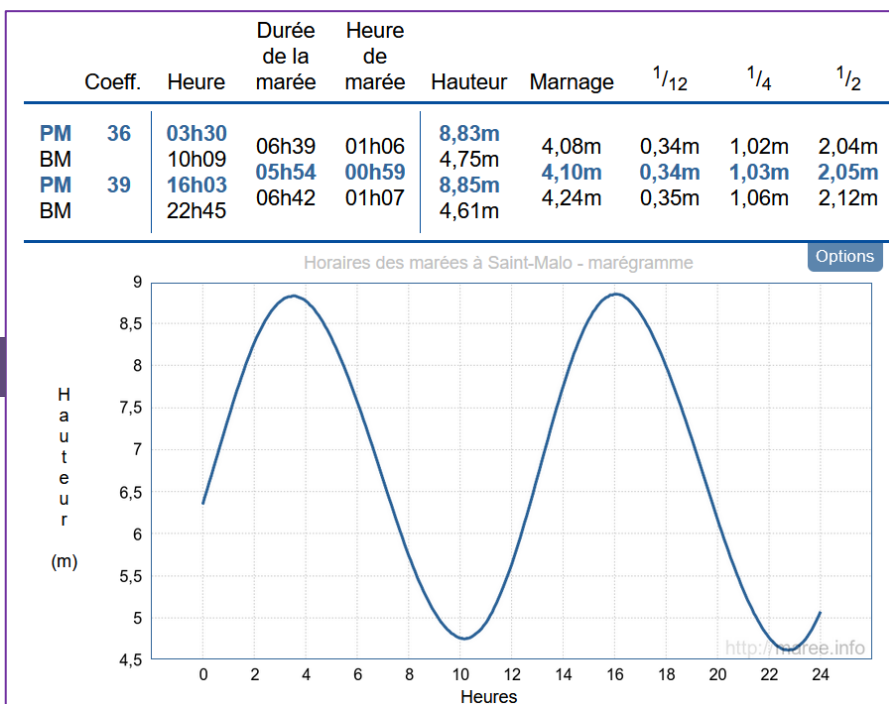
| | Coeff. | Heure | Durée de la marée | Heure de marée | Hauteur | Marnage | $^1/_{12}$ | $^1/_4$ | $^1/_2$ |
|---|---|---|---|---|---|---|---|---|---|
| PM | 36 | 03h30 | | | 8,83m | | | | |
| BM | | 10h09 | 06h39 | 01h06 | 4,75m | 4,08m | 0,34m | 1,02m | 2,04m |
| PM | 39 | 16h03 | 05h54 | 00h59 | 8,85m | 4,10m | 0,34m | 1,03m | 2,05m |
| BM | | 22h45 | 06h42 | 01h07 | 4,61m | 4,24m | 0,35m | 1,06m | 2,12m |

Options

Horaires des marées à Saint-Malo - marégramme

Hauteur (m)

9
8,5
8
7,5
7
6,5
6
5,5
5
4,5

0 2 4 6 8 10 12 14 16 18 20 22 24
Heures

http://maree.info